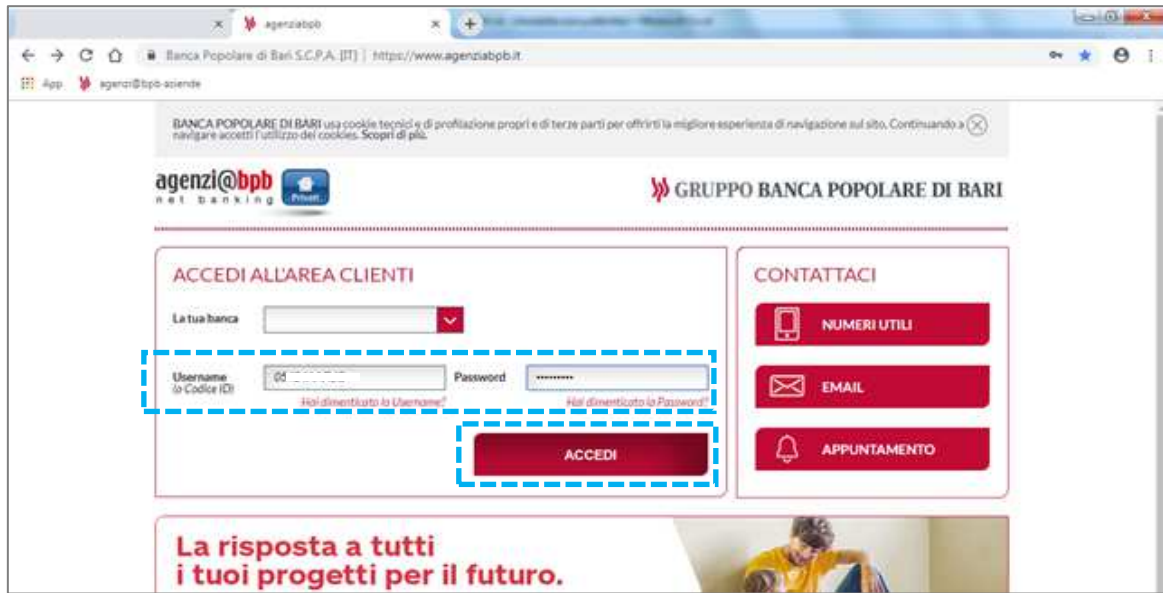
agenziabpb

Banca Popolare di Bari S.C.P.A. [IT] | https://www.agenziabpb.it

App agenzi@bpb aziende

BANCA POPOLARE DI BARI usa cookie tecnici e di profilazione propri e di terze parti per offrirti la migliore esperienza di navigazione sul sito. Continuando a navigare accetti l'utilizzo dei cookies. Scopri di più.

agenzi@bpb net banking Privati

GRUPPO BANCA POPOLARE DI BARI

ACCEDI ALL'AREA CLIENTI

La tua banca

Username (o Codice ID) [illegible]

Password ••••••••••

Hai dimenticato la Username?

Hai dimenticato la Password?

ACCEDI

CONTATTACI

NUMERI UTILI

EMAIL

APPUNTAMENTO

La risposta a tutti i tuoi progetti per il futuro.